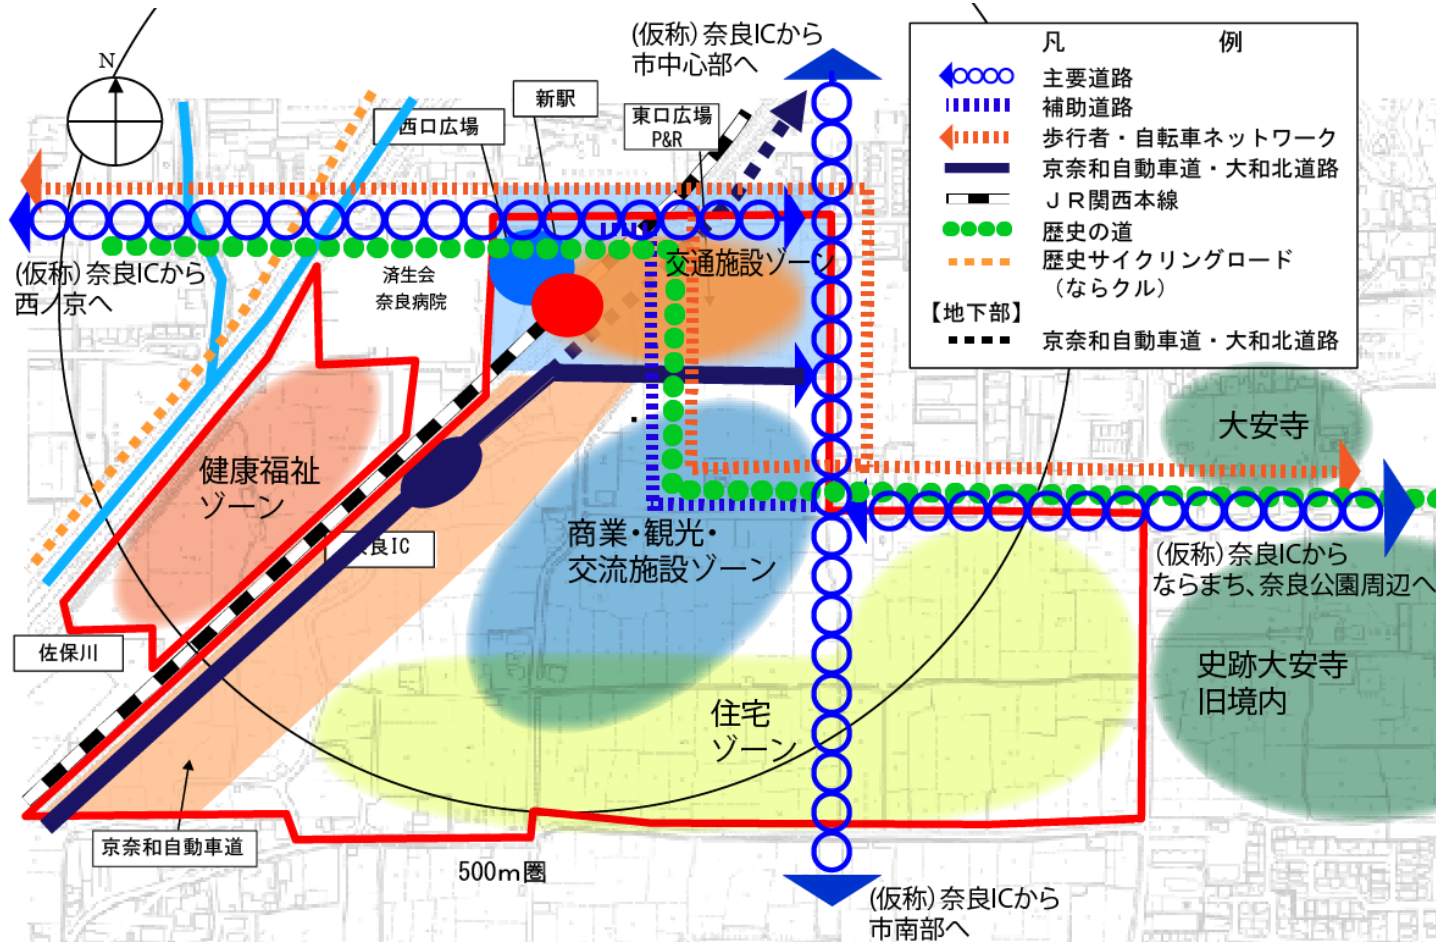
N

(仮称)奈良ICから
市中心部へ

新駅

西口広場

東口広場
P&R

凡　例
主要道路
補助道路
歩行者・自転車ネットワーク
京奈和自動車道・大和北道路
ＪＲ関西本線
歴史の道
歴史サイクリングロード
（ならクル）
【地下部】
京奈和自動車道・大和北道路

(仮称)奈良ICから
西ノ京へ

済生会
奈良病院

交通施設ゾーン

大安寺

健康福祉
ゾーン

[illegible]良IC

商業・観光・
交流施設ゾーン

(仮称)奈良ICから
ならまち、奈良公園周辺へ

佐保川

史跡大安寺
旧境内

住宅
ゾーン

京奈和自動車道

500m圏

(仮称)奈良ICから
市南部へ